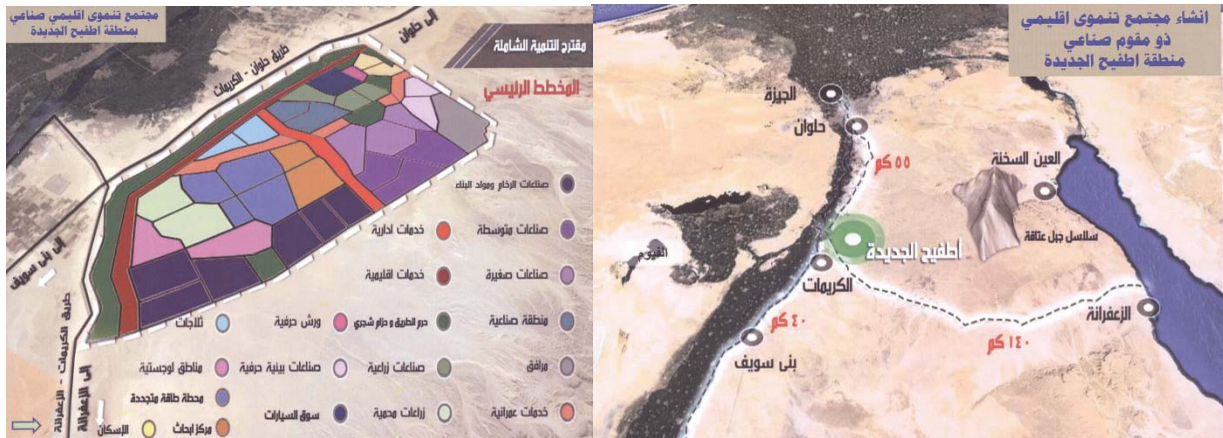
انشاء مجتمع تنموى اقليمي
ذو مقوم صناعي
منطقة اطفيح الجديدة

الجيزة
حلوان
٥٥ كم
العين السخنة
سلاسل جبل عتاقة
اطفيح الجديدة
الفيوم
الكريمات
٤٠ كم
الزعفرانة
١٤٠ كم
بنى سويف

مجتمع تنموى اقليمي صناعي
بمنطقة اطفيح الجديدة

مقترح التنمية الشاملة
المخطط الرئيسي

الى حلوان
طريق حلوان - الكريمات
الى بنى سويف
طريق الكريمات - الزعفرانة
الى الزعفرانة

صناعات الرخام ومواد البناء
صناعات متوسطة
خدمات ادارية
صناعات صغيرة
خدمات اقليمية
منطقة صناعية
حرم الطريق و حزام شجري
ورش حرفية
ثلاجات
مرافق
صناعات زراعية
صناعات بيئية حرفية
مناطق لوجستية
محطة طاقة متجددة
خدمات عمرانية
زراعات محمية
سوق السيارات
مركز ابحاث
الإسكان